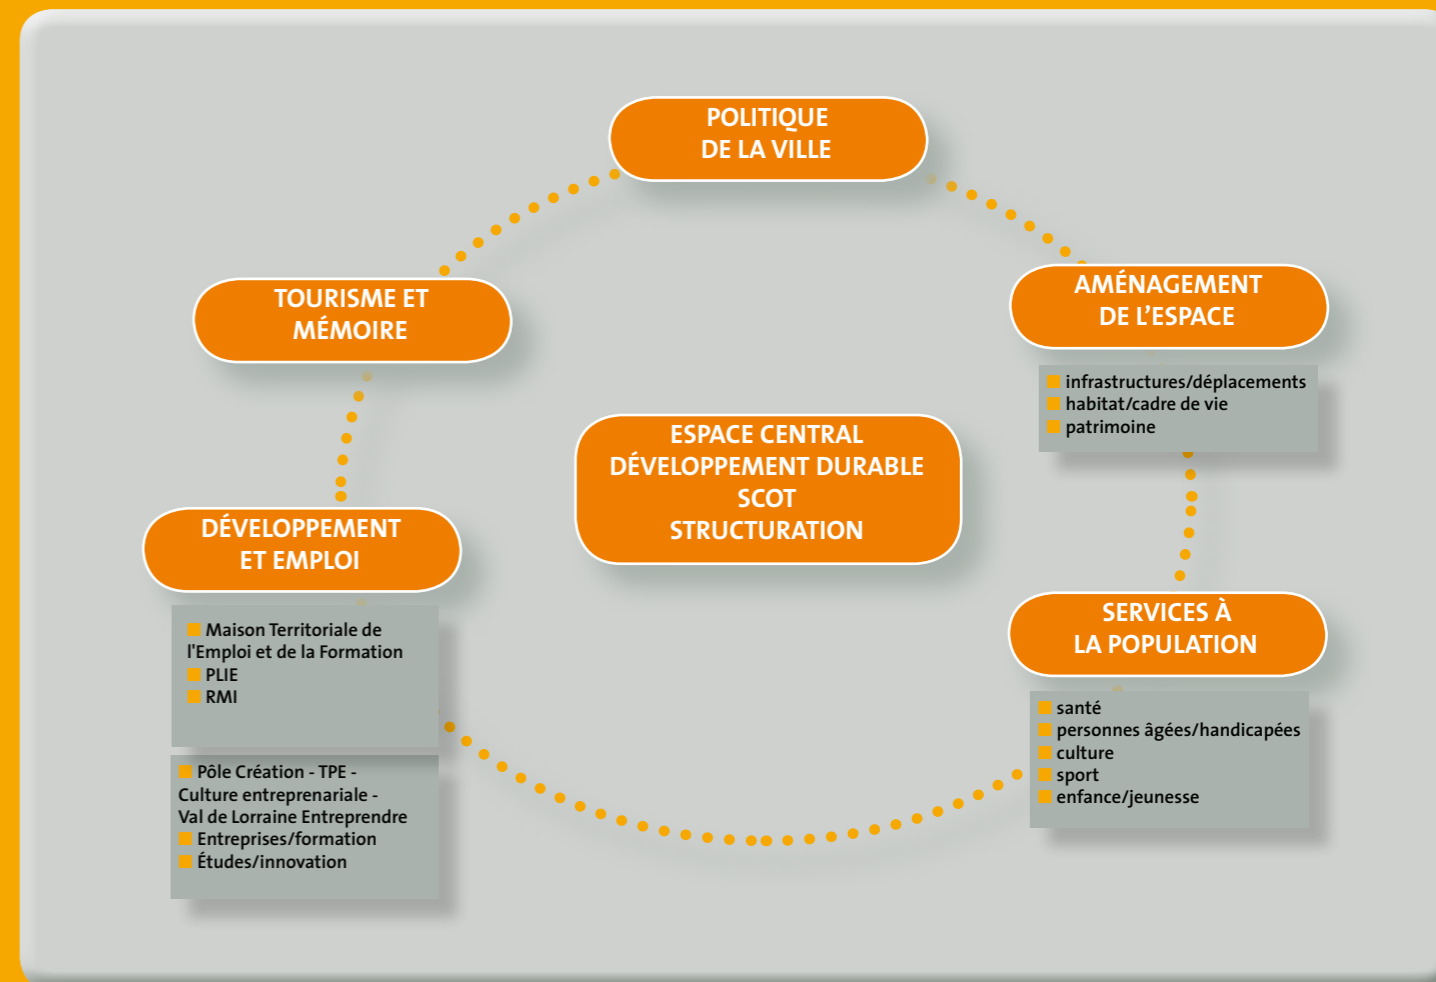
POLITIQUE DE LA VILLE

TOURISME ET MÉMOIRE

AMÉNAGEMENT DE L'ESPACE

infrastructures/déplacements
habitat/cadre de vie
patrimoine

ESPACE CENTRAL
DÉVELOPPEMENT DURABLE
SCOT
STRUCTURATION

DÉVELOPPEMENT ET EMPLOI

Maison Territoriale de l'Emploi et de la Formation
PLIE
RMI

Pôle Création - TPE - Culture entreprenariale - Val de Lorraine Entreprendre
Entreprises/formation
Études/innovation

SERVICES À LA POPULATION

santé
personnes âgées/handicapées
culture
sport
enfance/jeunesse